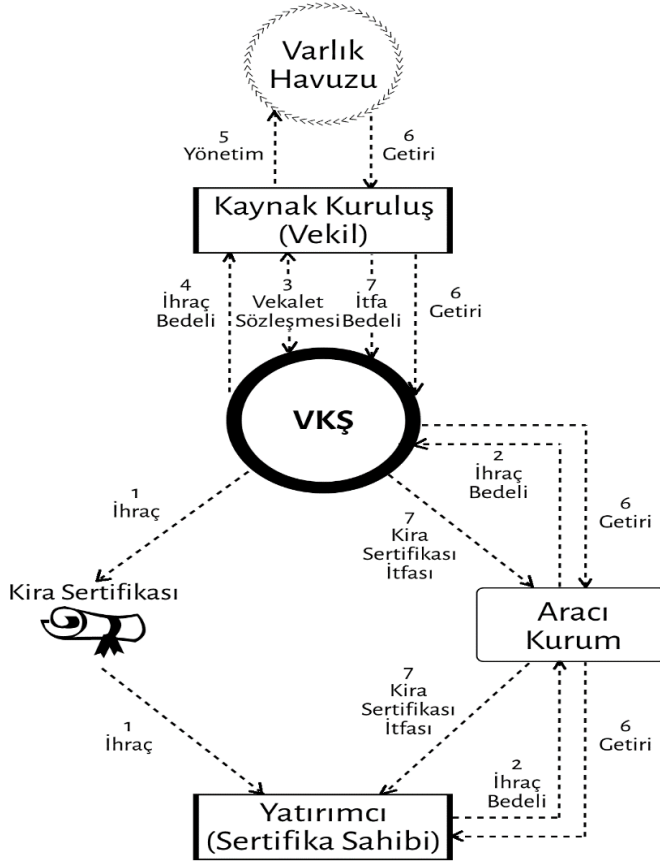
Varlık Havuzu

5 Yönetim

6 Getiri

Kaynak Kuruluş (Vekil)

4 İhraç Bedeli

3 Vekalet Sözleşmesi

7 İtfa Bedeli

6 Getiri

VKŞ

2 İhraç Bedeli

6 Getiri

1 İhraç

7 Kira Sertifikası İtfası

Kira Sertifikası

Aracı Kurum

7 Kira Sertifikası İtfası

1 İhraç

6 Getiri

2 İhraç Bedeli

Yatırımcı (Sertifika Sahibi)